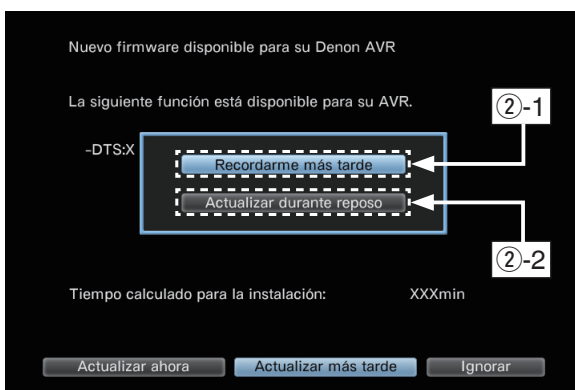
Nuevo firmware disponible para su Denon AVR

La siguiente función está disponible para su AVR.

②-1

-DTS:X

Recordarme más tarde

Actualizar durante reposo

②-2

Tiempo calculado para la instalación: XXXmin

Actualizar ahora
Actualizar más tarde
Ignorar